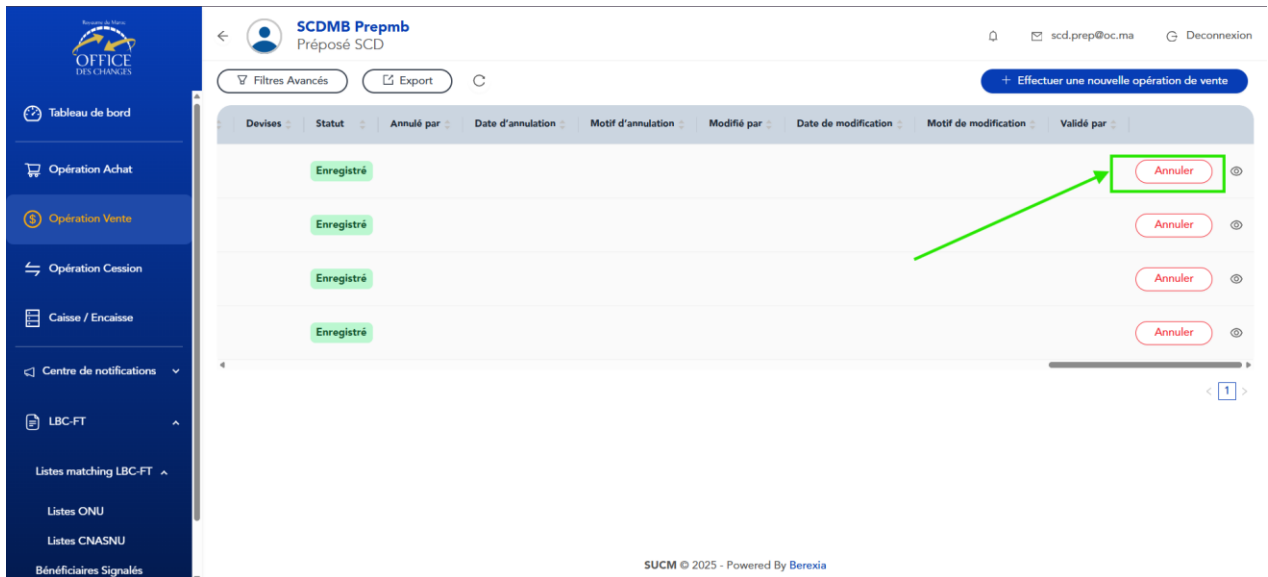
Royaume du Maroc
OFFICE DES CHANGES

Tableau de bord
Opération Achat
Opération Vente
Opération Cession
Caisse / Encaisse
Centre de notifications
LBC-FT
Listes matching LBC-FT
Listes ONU
Listes CNASNU
Bénéficiaires Signalés

SCDMB Prepmb
Préposé SCD

scd.prep@oc.ma
Deconnexion

Filtres Avancés
Export
+ Effectuer une nouvelle opération de vente

| Devises | Statut | Annulé par | Date d'annulation | Motif d'annulation | Modifié par | Date de modification | Motif de modification | Validé par | |
|---|---|---|---|---|---|---|---|---|---|
| | Enregistré | | | | | | | | Annuler |
| | Enregistré | | | | | | | | Annuler |
| | Enregistré | | | | | | | | Annuler |
| | Enregistré | | | | | | | | Annuler |

1

SUCM © 2025 - Powered By Berexia